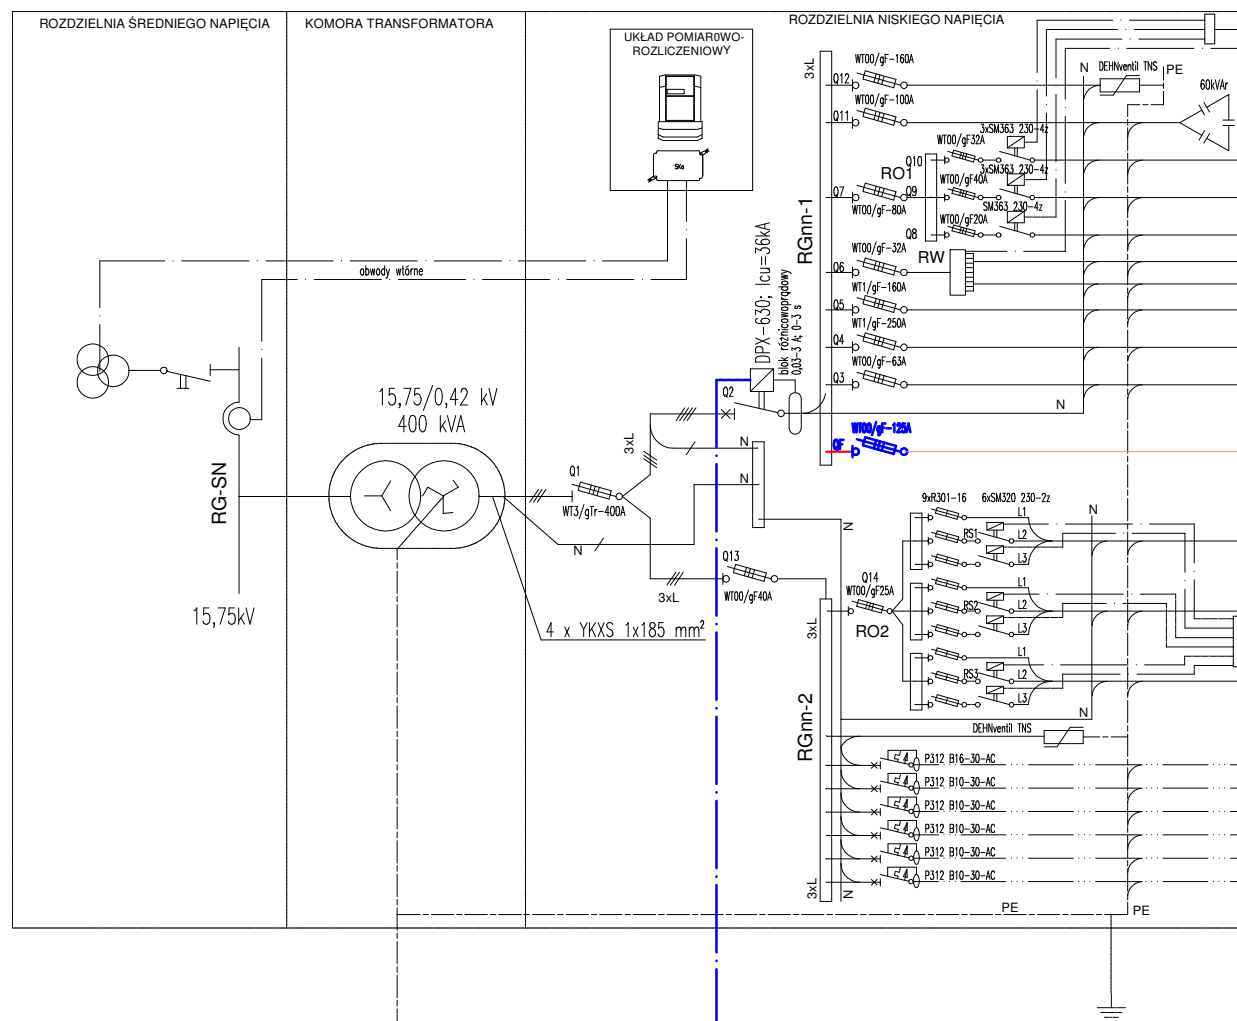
ROZDZIELNIA ŚREDNIEGO NAPIĘCIA

KOMORA TRANSFORMATORA

ROZDZIELNIA NISKIEGO NAPIĘCIA

UKŁAD POMIAROWO-ROZLICZENIOWY

obwody wtórne

RG-SN

15,75kV

15,75/0,42 kV
400 kVA

4 x YKXS 1x185 mm²

Q1
WT3/gTr-400A

3xL

N

Q2

DPX-630; Icu=36kA
blok różnicowoprądowy
0,03-3 A, 0-3 s

Q13
WT00/gF40A

3xL

RGnn-1

3xL

Q12 WT00/gF-160A
Q11 WT00/gF-100A
Q10 WT00/gF32A 3xSM363 230-4z
RO1
Q9 WT00/gF40A 3xSM363 230-4z
Q7 WT00/gF-80A
Q8 WT00/gF20A SM363 230-4z
Q6 WT00/gF-32A
RW
Q5 WT1/gF-160A
Q4 WT1/gF-250A
Q3 WT00/gF-63A
N

QF WT00/gF-125A

N DEHNventil TNS PE
60kVAr

N

Q14
WT00/gF25A
RO2
9xR301-16 6xSM320 230-2z
RS1 L1 L2 L3
RS2 L1 L2 L3
RS3 L1 L2 L3
N

RGnn-2
3xL

DEHNventil TNS

P312 B16-30-AC
P312 B10-30-AC
P312 B10-30-AC
P312 B10-30-AC
P312 B10-30-AC
P312 B10-30-AC

3xL
N

PE
PE